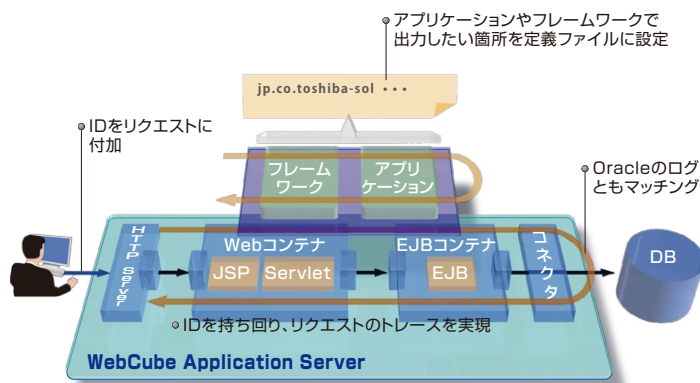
アプリケーションやフレームワークで出力したい箇所を定義ファイルに設定

jp.co.toshiba-sol ・・・

IDをリクエストに付加

フレームワーク

アプリケーション

Oracleのログともマッチング

HTTP Server

Webコンテナ

JSP

Servlet

EJBコンテナ

EJB

コネクタ

DB

IDを持ち回り、リクエストのトレースを実現

WebCube Application Server